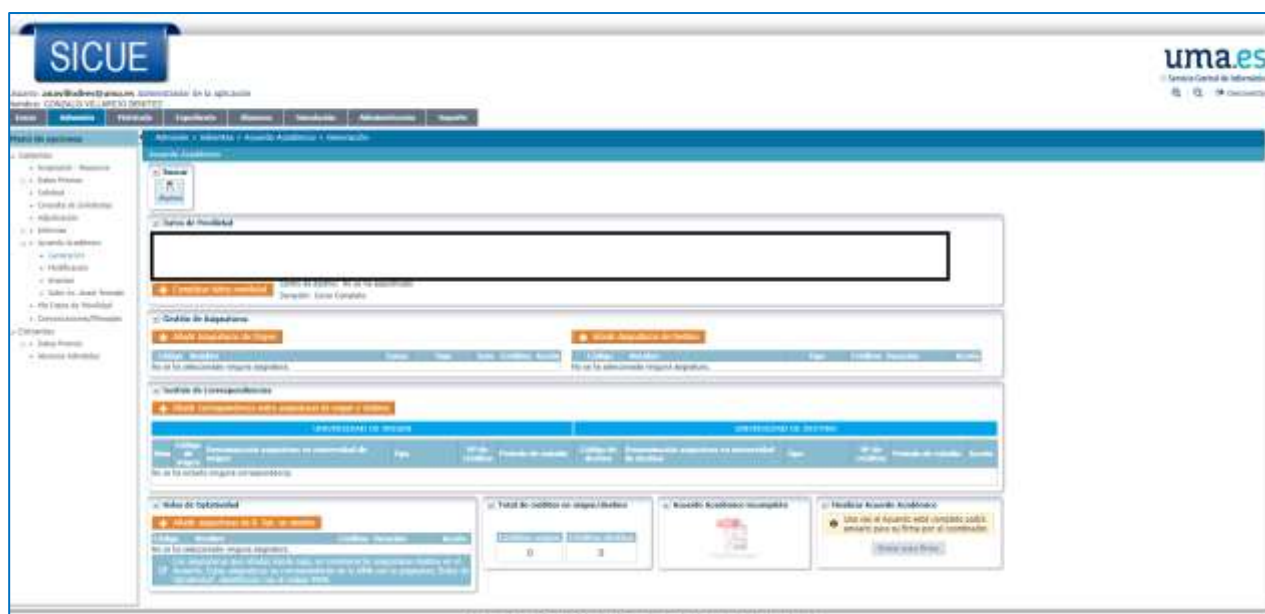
SICUE

uma.es

Servicio Central de Informática

Usuario: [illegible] Administrador de la aplicación

Nombre: GONZALO VILLAREJO BENITEZ

Inicio | Admisiones | Matrícula | Expediente | Alumnos | Movilidad | Administración | Soporte

Menú de opciones

Admisión > Admitidos > Acuerdo Académico > Generación

Acuerdo Académico

Buscar

Datos de Movilidad

Cambiar datos movilidad

Centro de destino: No se ha seleccionado

Duración: Curso Completo

Gestión de Asignaturas

Añadir Asignaturas de Origen

Añadir Asignaturas de Destino

| Código | Nombre | Curso | Tipo | Sem | Créditos | Acción |
|---|---|---|---|---|---|---|
| No se ha seleccionado ninguna asignatura. | | | | | | |

| Código | Nombre | Tipo | Créditos | Semestre | Acción |
|---|---|---|---|---|---|
| No se ha seleccionado ninguna asignatura. | | | | | |

Gestión de Correspondencias

Añadir Correspondencia entre asignaturas de origen y destino

UNIVERSIDAD DE ORIGEN | UNIVERSIDAD DE DESTINO

No se ha añadido ninguna correspondencia.

Nota de Optatividad

Añadir asignaturas de 6. Opt. en destino

No se ha seleccionado ninguna asignatura.

Total de Créditos en origen/destino

Créditos origen: 0 | Créditos destino: 0

Acuerdo Académico incompleto

Finalizar Acuerdo Académico

Una vez el Acuerdo esté completo podrá enviarlo para su firma por el coordinador.

Enviar para firma